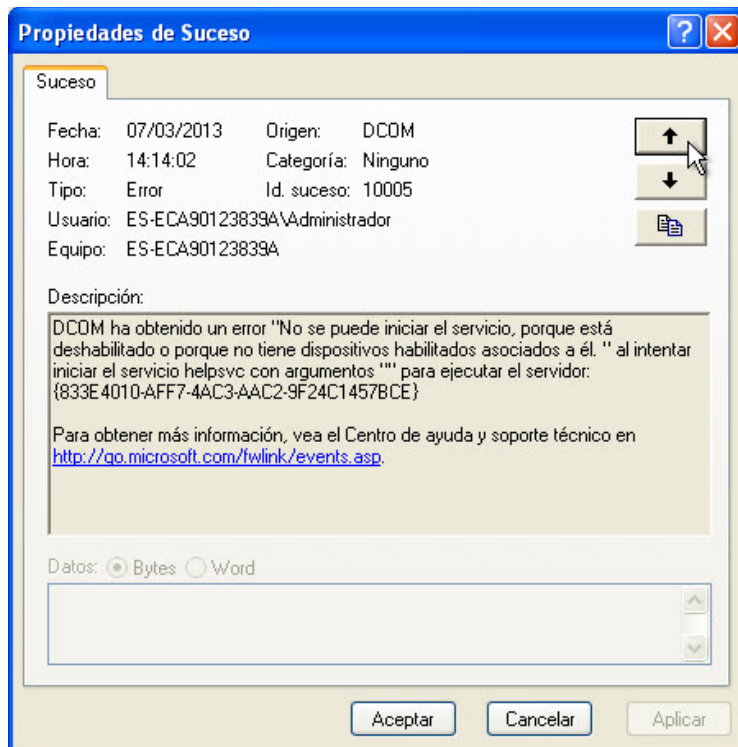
Propiedades de Suceso

?

Suceso

Fecha: 07/03/2013 Origen: DCOM
Hora: 14:14:02 Categoría: Ninguno
Tipo: Error Id. suceso: 10005
Usuario: ES-ECA90123839A\Administrador
Equipo: ES-ECA90123839A

Descripción:

DCOM ha obtenido un error "No se puede iniciar el servicio, porque está deshabilitado o porque no tiene dispositivos habilitados asociados a él. " al intentar iniciar el servicio helpsvc con argumentos "" para ejecutar el servidor: {833E4010-AFF7-4AC3-AAC2-9F24C1457BCE}

Para obtener más información, vea el Centro de ayuda y soporte técnico en http://go.microsoft.com/fwlink/events.asp.

Datos: Bytes Word

Aceptar Cancelar Aplicar